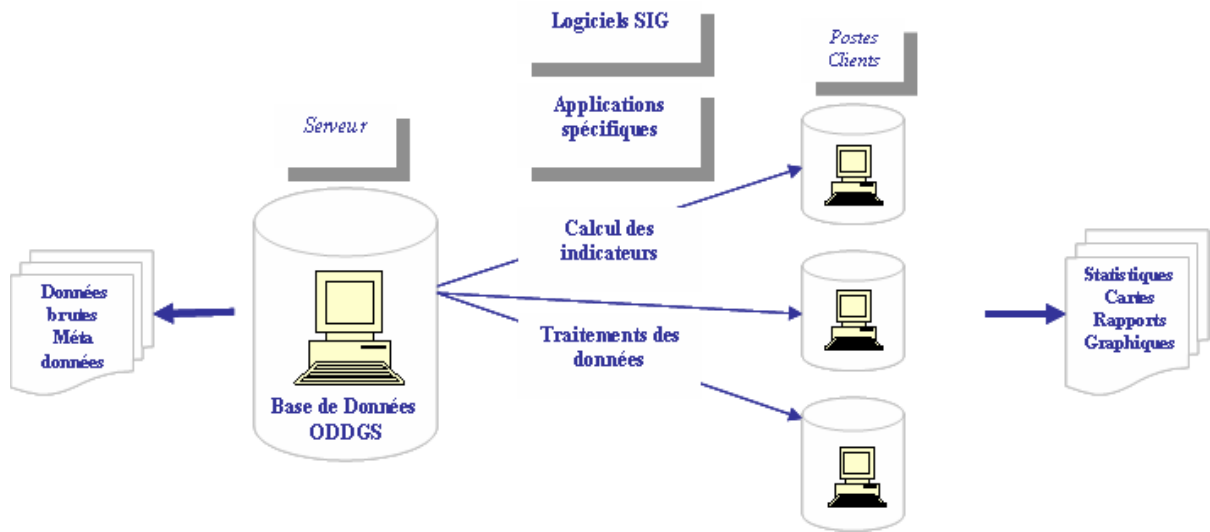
Logiciels SIG

Postes Clients

Applications spécifiques

Serveur

Calcul des indicateurs

Traitements des données

Données brutes Méta données

Base de Données ODDGS

Statistiques Cartes Rapports Graphiques